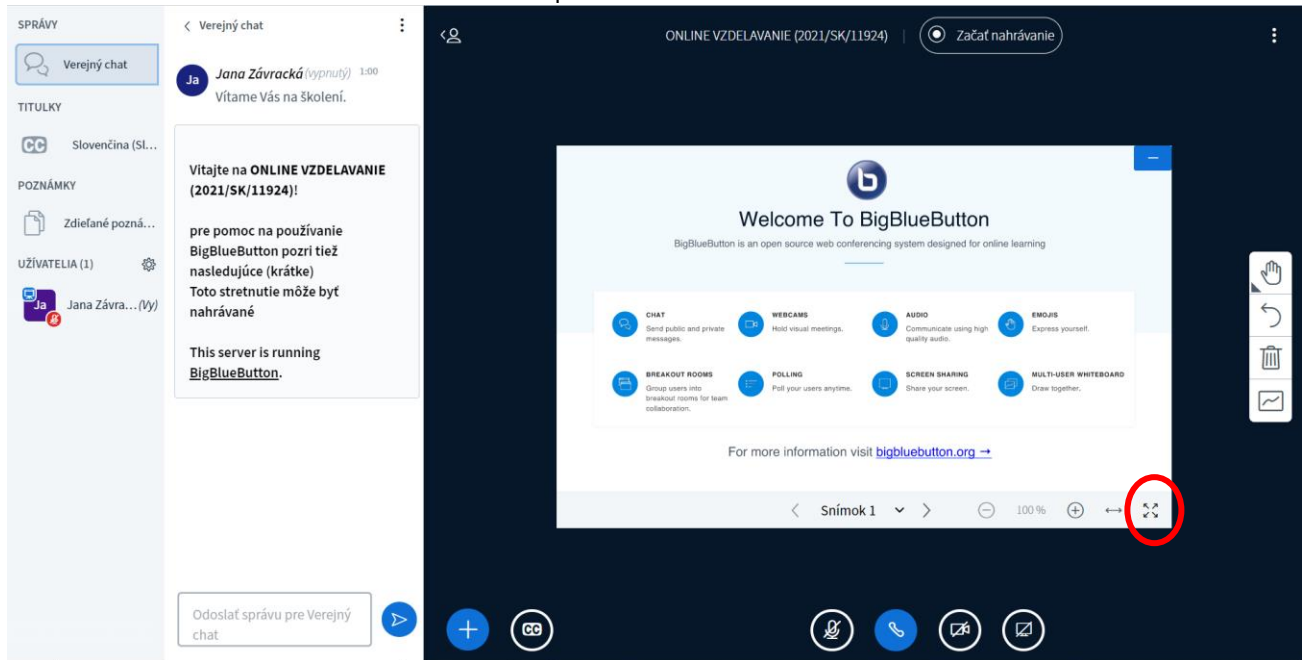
SPRÁVY

Verejný chat

TITULKY

CC Slovenčina (Sl...

POZNÁMKY

Zdieľané pozná...

UŽÍVATELIA (1)

Ja Jana Závra... (Vy)

< Verejný chat

Ja Jana Závracká (vypnutý) 1:00
Vítame Vás na školení.

Vitajte na **ONLINE VZDELAVANIE (2021/SK/11924)**!

pre pomoc na používanie BigBlueButton pozri tiež nasledujúce (krátke)
Toto stretnutie môže byť nahrávané

This server is running BigBlueButton.

Odoslať správu pre Verejný chat

ONLINE VZDELAVANIE (2021/SK/11924) | Začať nahrávanie

Welcome To BigBlueButton

BigBlueButton is an open source web conferencing system designed for online learning

CHAT
Send public and private messages.

WEBCAMS
Hold visual meetings.

AUDIO
Communicate using high quality audio.

EMOJIS
Express yourself.

BREAKOUT ROOMS
Group users into breakout rooms for team collaboration.

POLLING
Poll your users anytime.

SCREEN SHARING
Share your screen.

MULTI-USER WHITEBOARD
Draw together.

For more information visit bigbluebutton.org →

Snímok 1 100 %

CC